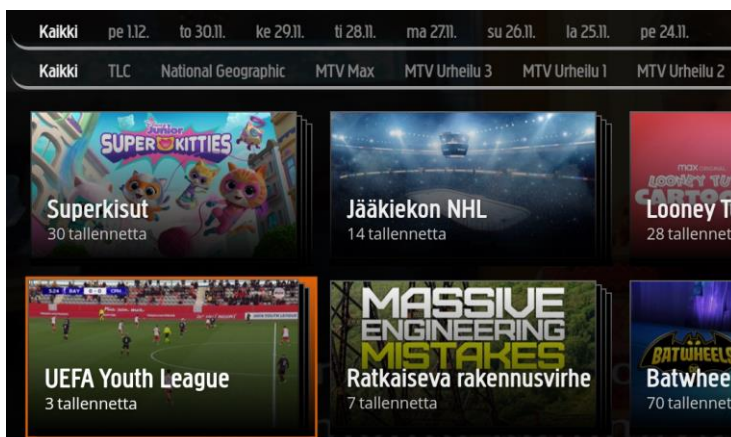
Kaikki pe 1.12. to 30.11. ke 29.11. ti 28.11. ma 27.11. su 26.11. la 25.11. pe 24.11.

Kaikki TLC National Geographic MTV Max MTV Urheilu 3 MTV Urheilu 1 MTV Urheilu 2

Junior SUPER KITTIES

Superkisut
30 tallennetta

Jääkiekon NHL
14 tallennetta

max LOONEY TU CARTOO

Looney T
28 tallennet

UEFA Youth League
3 tallennetta

MASSIVE ENGINEERING MISTAKES

Ratkaiseva rakennusvirhe
7 tallennetta

BATWHEELS

Batwhee
70 tallennet